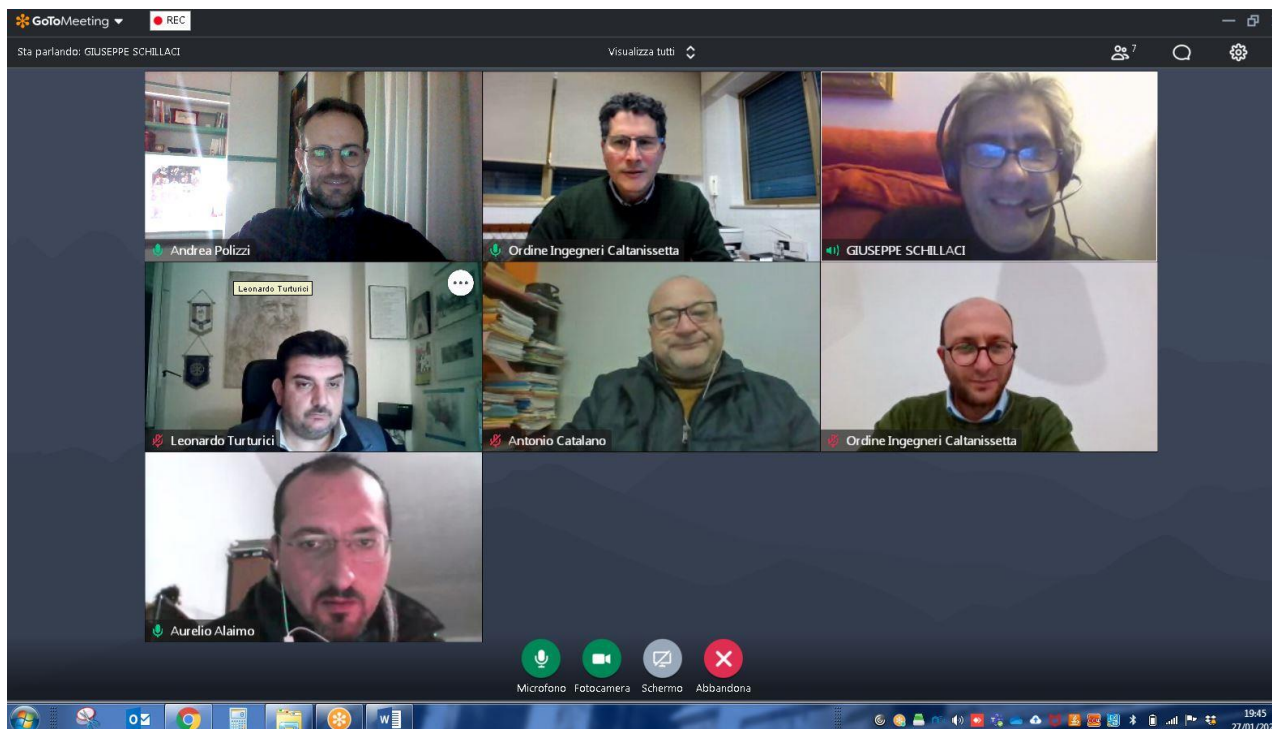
GoToMeeting
REC
Sta parlando: GIUSEPPE SCHILLACI
Visualizza tutti
7
Andrea Polizzi
Ordine Ingegneri Caltanissetta
GIUSEPPE SCHILLACI
Leonardo Turturici
Leonardo Turturici
Antonio Catalano
Ordine Ingegneri Caltanissetta
Aurelio Alaimo
Microfono Fotocamera Schermo Abbandona
19:45
27/01/20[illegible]